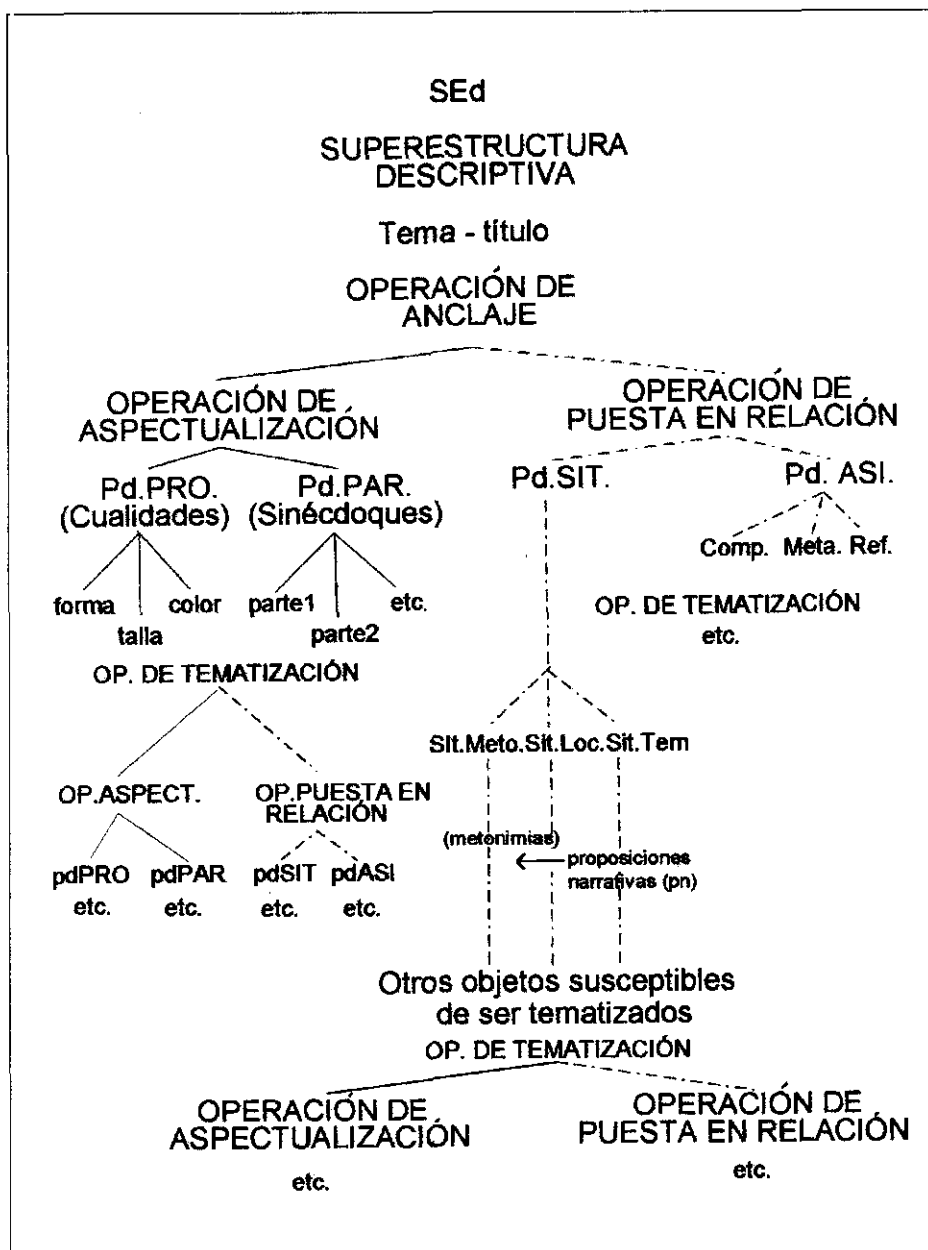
SEd

SUPERESTRUCTURA DESCRIPTIVA

Tema - título

OPERACIÓN DE ANCLAJE

OPERACIÓN DE ASPECTUALIZACIÓN

OPERACIÓN DE PUESTA EN RELACIÓN

Pd.PRO. (Cualidades)

Pd.PAR. (Sinécdoques)

Pd.SIT.

Pd. ASI.

Comp. Meta. Ref.

forma talla color

parte1 parte2 etc.

OP. DE TEMATIZACIÓN
etc.

OP. DE TEMATIZACIÓN

Sit.Meto.Sit.Loc.Sit.Tem

OP.ASPECT.

OP.PUESTA EN RELACIÓN

(metonimias)

proposiciones narrativas (pn)

pdPRO etc.

pdPAR etc.

pdSIT etc.

pdASI etc.

Otros objetos susceptibles de ser tematizados

OP. DE TEMATIZACIÓN

OPERACIÓN DE ASPECTUALIZACIÓN

etc.

OPERACIÓN DE PUESTA EN RELACIÓN

etc.